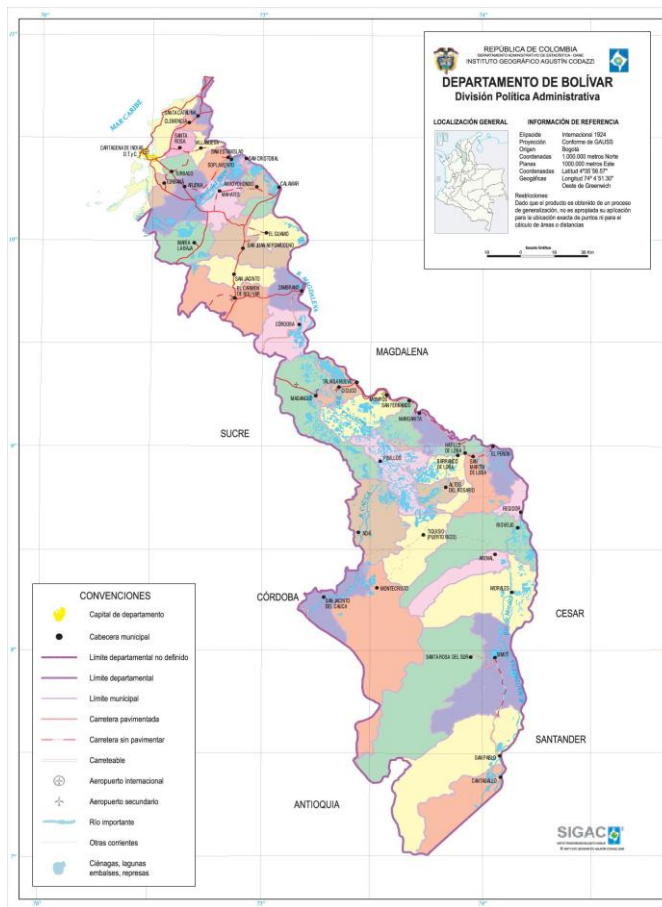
REPÚBLICA DE COLOMBIA
DEPARTAMENTO ADMINISTRATIVO NACIONAL DE ESTADÍSTICA - DANE
INSTITUTO GEOGRÁFICO AGUSTÍN CODAZZI

DEPARTAMENTO DE BOLÍVAR
División Política Administrativa

LOCALIZACIÓN GENERAL

INFORMACIÓN DE REFERENCIA

Elipsoide Internacional 1924
Proyección Conforme de GAUSS
Origen Bogotá
Coordenadas Planas 1.000.000 metros Norte 1000.000 metros Este
Coordenadas Geográficas Latitud 4°35'56.57" Longitud 74° 4' 51.30" Oeste de Greenwich

Restricciones:
Dado que el producto es obtenido de un proceso de generalización, no es apropiada su aplicación para la ubicación exacta de puntos ni para el cálculo de áreas o distancias

10 0 10 20 Km

MAR CARIBE

SANTA CATALINA
CLEMENCIA
SANTA ROSA
VILLANUEVA
CARTAGENA DE INDIAS D.T. y C.
SAN ESTANISLAO
SAN CRISTÓBAL
SOPLAVIENTO
TURBACO
ARJONA
TURBANÁ
ARROYOHONDO
MAHATES
CALAMAR
EL GUAMO
SAN JUAN NEPOMUCENO
MARÍA LA BAJA
SAN JACINTO
EL CARMEN DE BOLÍVAR
ZAMBRANO
R. MAGDALENA
CÓRDOBA
MAGDALENA
MAGANGUÉ
TALAIGUA NUEVO
CICUCO
MOMPÓS
SAN FERNANDO
MARGARITA
SUCRE
PINILLOS
HATILLO DE LOBA
BARRANCO DE LOBA
SAN MARTÍN DE LOBA
EL PEÑÓN
ALTOS DEL ROSARIO
REGIDOR
RÍO VIEJO
TIQUISIO (PUERTO RICO)
ACHÍ
ARENAL
MORALES
MONTECRISTO
CÓRDOBA
SAN JACINTO DEL CAUCA
CESAR
SANTA ROSA DEL SUR
SIMITÍ
SANTANDER
SAN PABLO
CANTAGALLO
ANTIOQUIA

CONVENCIONES
Capital de departamento
Cabecera municipal
Límite departamental no definido
Límite departamental
Límite municipal
Carretera pavimentada
Carretera sin pavimentar
Carreteable
Aeropuerto internacional
Aeropuerto secundario
Río importante
Otras corrientes
Ciénagas, lagunas embalses, represas

SIGAC